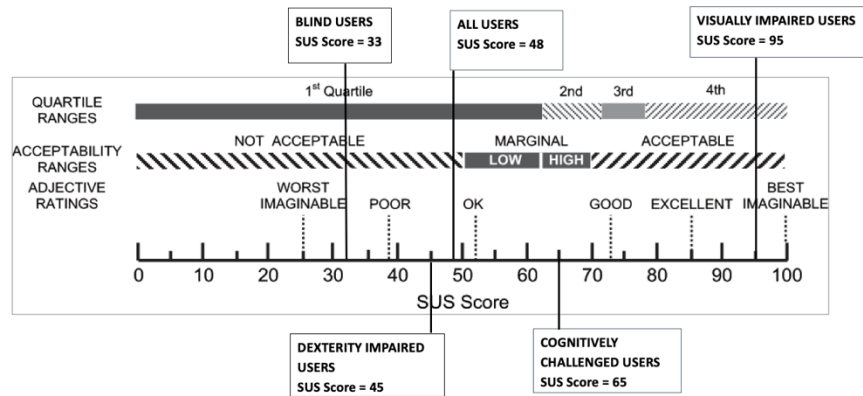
BLIND USERS
SUS Score = 33

ALL USERS
SUS Score = 48

VISUALLY IMPAIRED USERS
SUS Score = 95

QUARTILE RANGES

$1^{st}$ Quartile

2nd

3rd

4th

ACCEPTABILITY RANGES

NOT ACCEPTABLE

MARGINAL

LOW

HIGH

ACCEPTABLE

ADJECTIVE RATINGS

WORST IMAGINABLE

POOR

OK

GOOD

EXCELLENT

BEST IMAGINABLE

0 10 20 30 40 50 60 70 80 90 100

SUS Score

DEXTERITY IMPAIRED USERS
SUS Score = 45

COGNITIVELY CHALLENGED USERS
SUS Score = 65